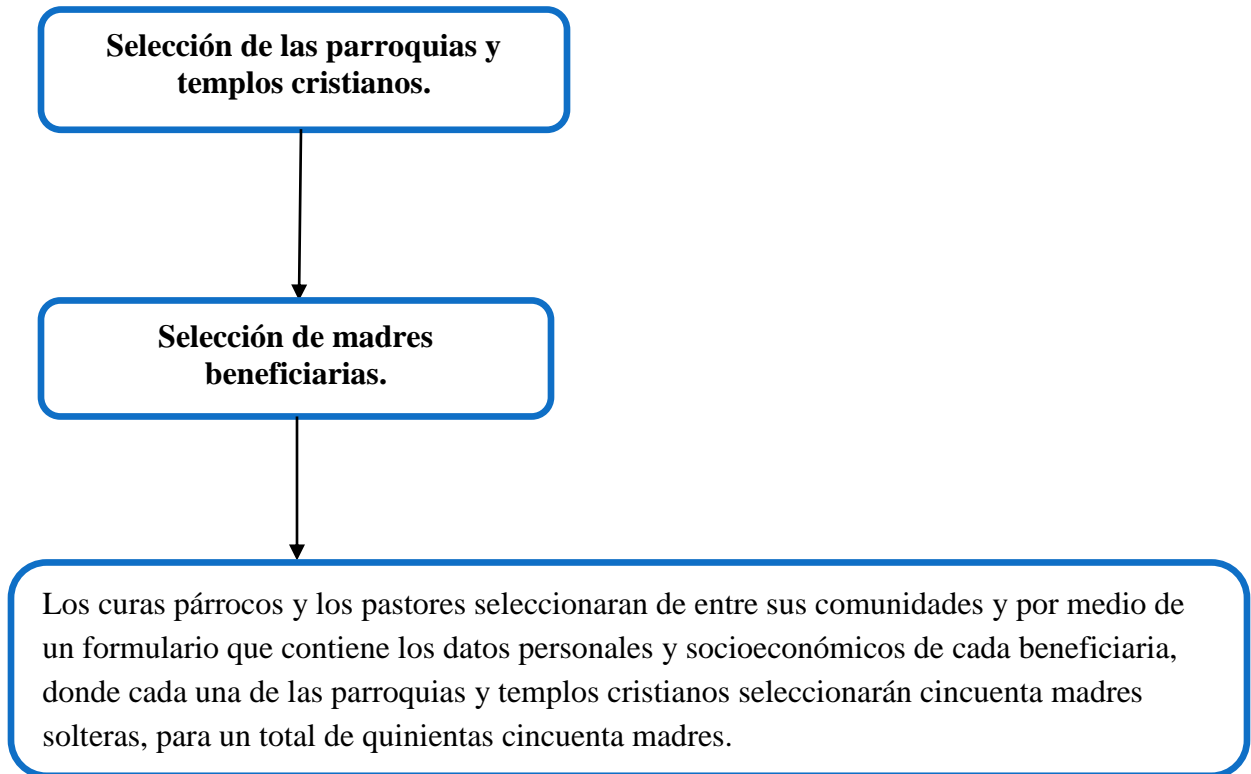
Selección de las parroquias y templos cristianos.

Selección de madres beneficiarias.

Los curas párrocos y los pastores seleccionaran de entre sus comunidades y por medio de un formulario que contiene los datos personales y socioeconómicos de cada beneficiaria, donde cada una de las parroquias y templos cristianos seleccionarán cincuenta madres solteras, para un total de quinientas cincuenta madres.